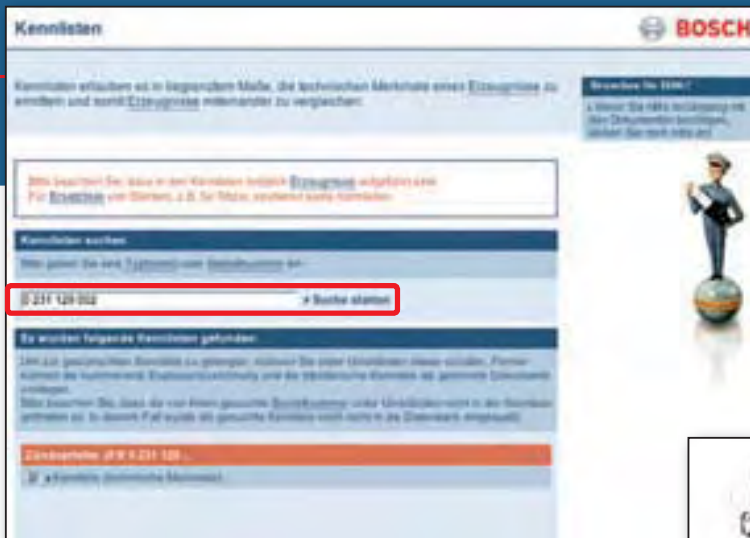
Kennlisten

BOSCH

Kennlisten erlauben es in begrenztem Maße, die technischen Merkmale eines Erzeugnisse zu ermitteln und somit Erzeugnisse miteinander zu vergleichen.

Bitte beachten Sie, dass in den Kennlisten lediglich Erzeugnisse aufgeführt sind. Für Erzeugnisse von Startern, z.B. für Motor, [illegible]

Kennlisten suchen

Bitte geben Sie eine Typnummer oder Bestellnummer ein:

0 231 129 002

» Suche starten

Es wurden folgende Kennlisten gefunden:

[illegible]

Zündverteiler (FB 0 231 129 ...

» Kennlisten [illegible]

Brauchen Sie Hilfe?

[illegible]